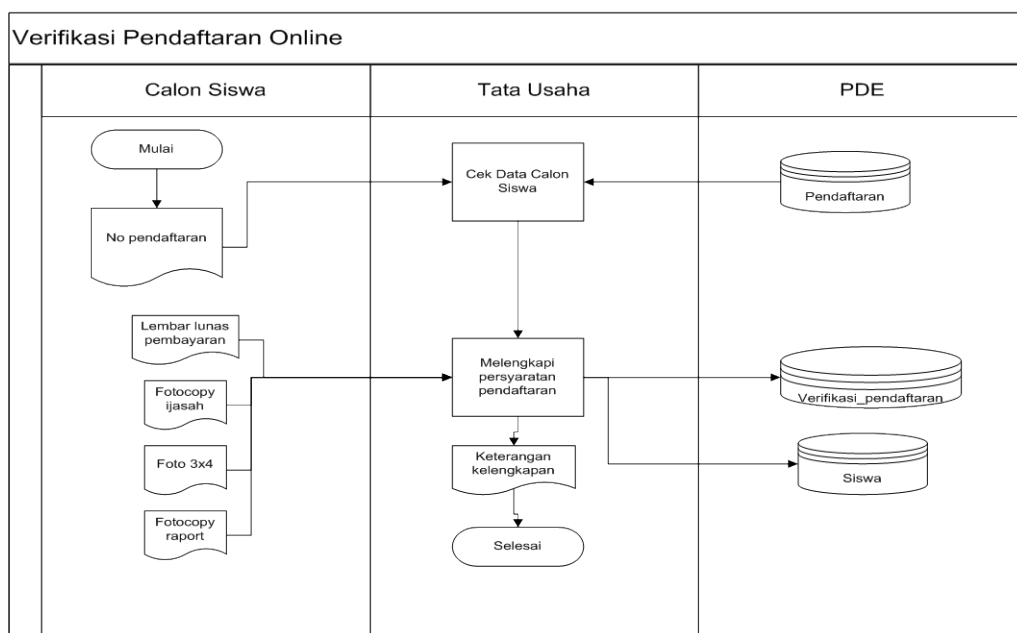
Verifikasi Pendaftaran Online

Calon Siswa

Tata Usaha

PDE

Mulai

No pendaftaran

Cek Data Calon Siswa

Pendaftaran

Lembar lunas pembayaran

Fotocopy ijasah

Foto 3x4

Fotocopy raport

Melengkapi persyaratan pendaftaran

Verifikasi_pendaftaran

Keterangan kelengkapan

Siswa

Selesai